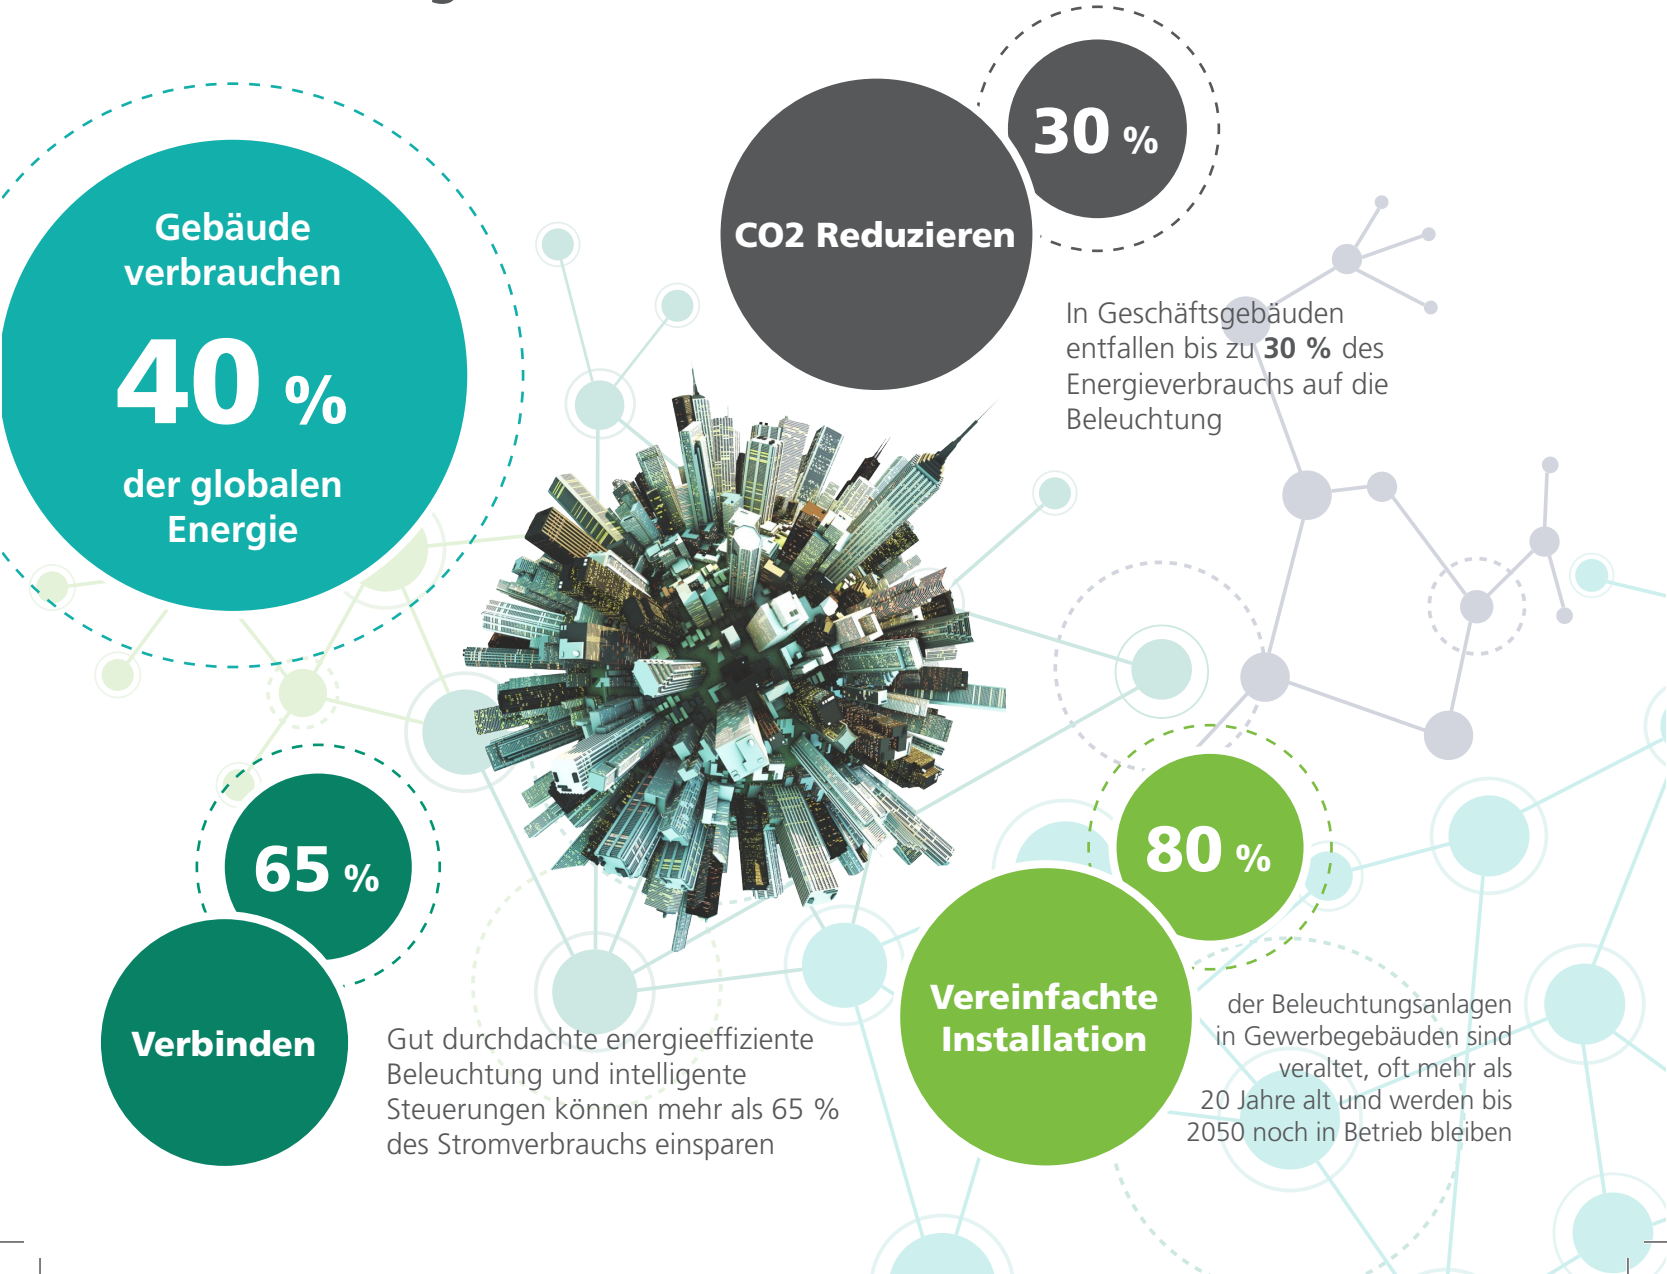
Gebäude verbrauchen

40 %

der globalen Energie

30 %

CO2 Reduzieren

In Geschäftsgebäuden entfallen bis zu **30 %** des Energieverbrauchs auf die Beleuchtung

65 %

Verbinden

Gut durchdachte energieeffiziente Beleuchtung und intelligente Steuerungen können mehr als 65 % des Stromverbrauchs einsparen

80 %

Vereinfachte Installation

der Beleuchtungsanlagen in Gewerbegebäuden sind veraltet, oft mehr als 20 Jahre alt und werden bis 2050 noch in Betrieb bleiben